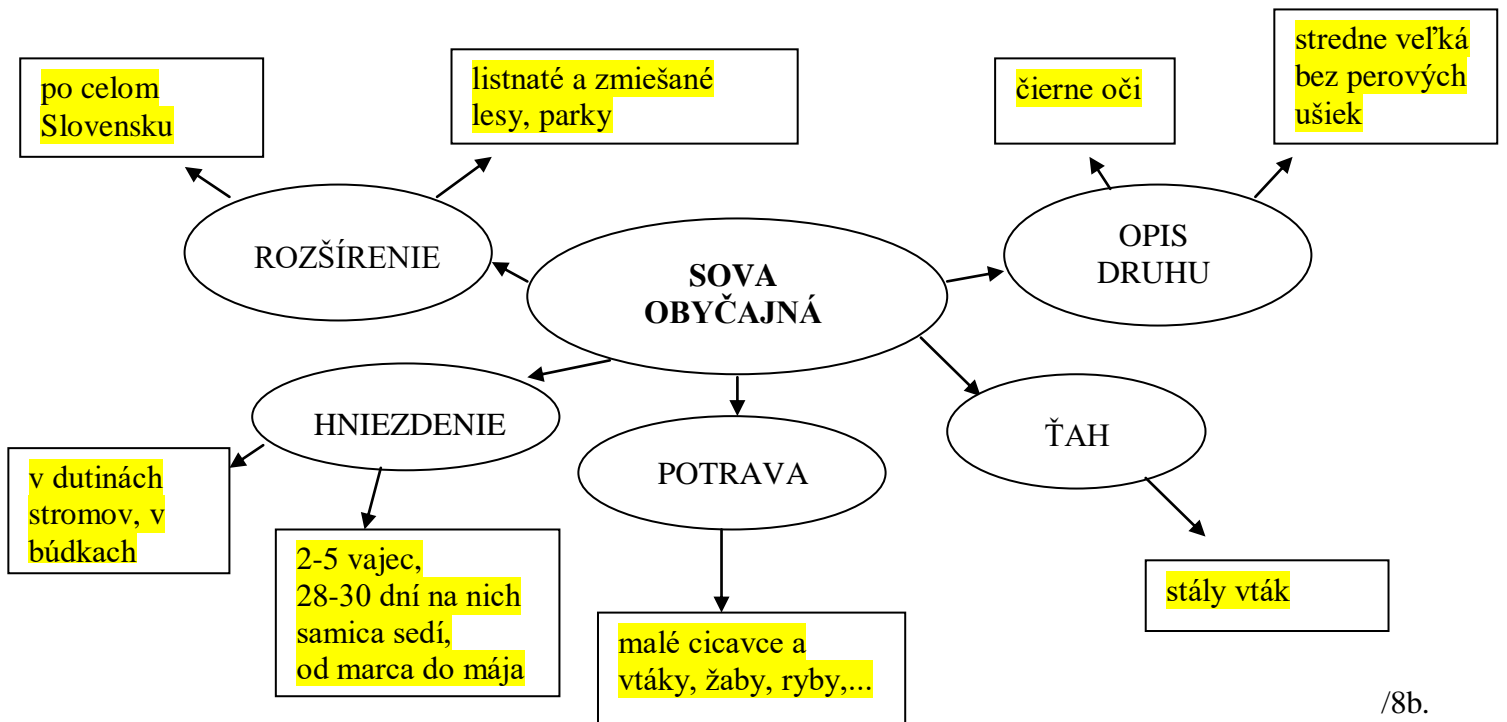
po celom Slovensku

listnaté a zmiešané lesy, parky

čierne oči

stredne veľká bez perových ušiek

ROZŠÍRENIE

SOVA OBYČAJNÁ

OPIS DRUHU

HNIEZDENIE

POTRAVA

ŤAH

v dutinách stromov, v búdkach

2-5 vajec,
28-30 dní na nich samica sedí,
od marca do mája

malé cicavce a vtáky, žaby, ryby,...

stály vták

/8b.